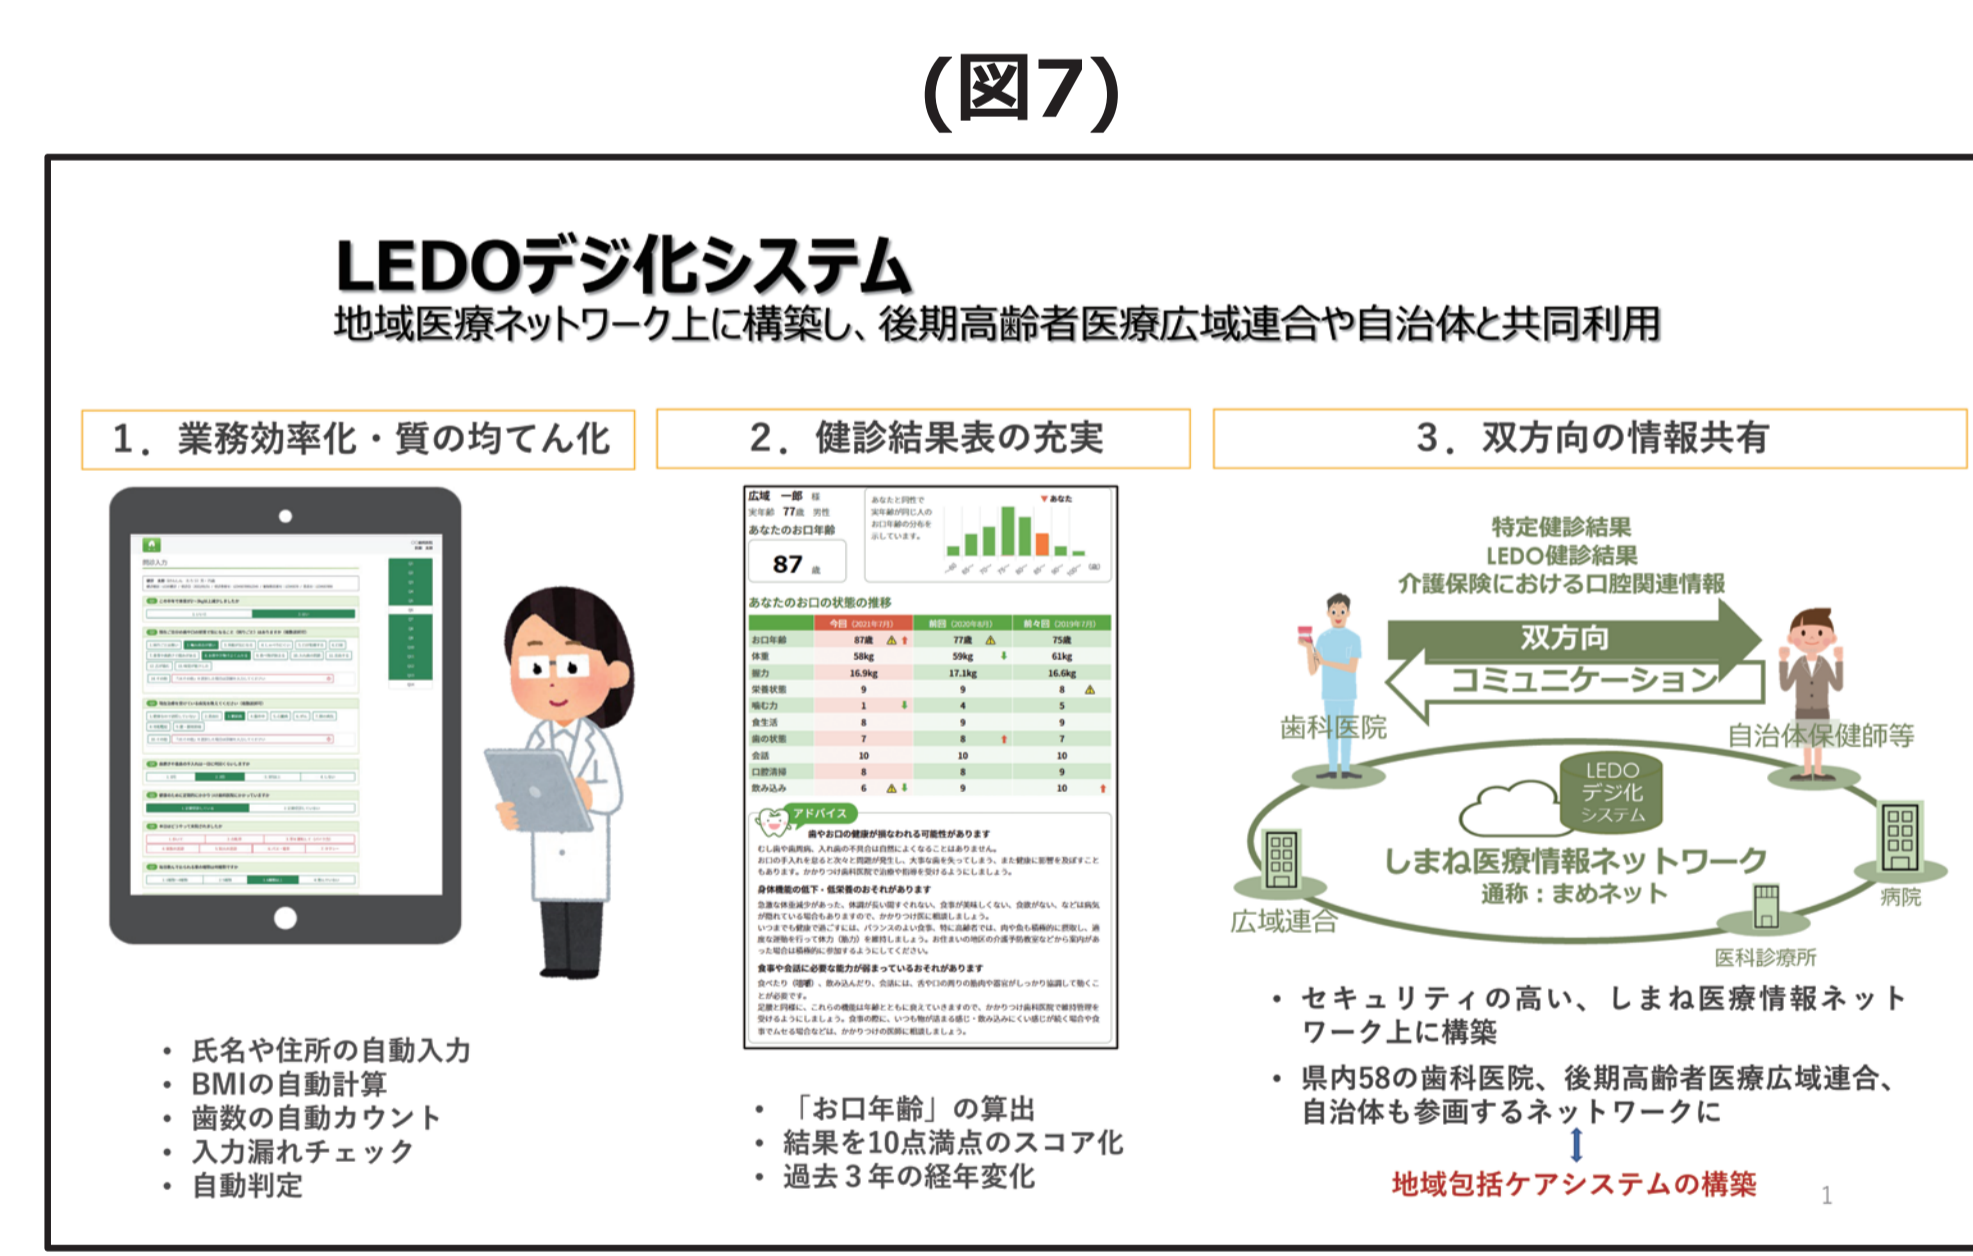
(図7)

LEDOデジ化システム
地域医療ネットワーク上に構築し、後期高齢者医療広域連合や自治体と共同利用

1．業務効率化・質の均てん化

2．健診結果表の充実

3．双方向の情報共有

広域 一郎 様
実年齢 77歳 男性
あなたのお口年齢
87 歳

あなたのお口の状態の推移

| | 今回 (2021年7月) | 前回 (2020年8月) | 前々回 (2019年7月) |
|---|---|---|---|
| お口年齢 | 87歳 | 77歳 | 75歳 |
| 体重 | 58kg | 59kg | 61kg |
| 握力 | 16.9kg | 17.1kg | 16.6kg |
| 栄養状態 | 9 | 9 | 8 |
| 噛む力 | 1 | 4 | 5 |
| 食生活 | 8 | 9 | 9 |
| 歯の状態 | 7 | 8 | 7 |
| 会話 | 10 | 10 | 10 |
| 口腔清掃 | 8 | 8 | 9 |
| 飲み込み | 6 | 9 | 10 |

アドバイス
歯やお口の健康が損なわれる可能性があります
身体機能の低下・低栄養のおそれがあります
食事や会話に必要な能力が弱まっているおそれがあります

特定健診結果
LEDO健診結果
介護保険における口腔関連情報
双方向
コミュニケーション
歯科医院
自治体保健師等
LEDO デジ化 システム
しまね医療情報ネットワーク
通称：まめネット
広域連合
病院
医科診療所

• 氏名や住所の自動入力
• BMIの自動計算
• 歯数の自動カウント
• 入力漏れチェック
• 自動判定

• 「お口年齢」の算出
• 結果を10点満点のスコア化
• 過去３年の経年変化

• セキュリティの高い、しまね医療情報ネットワーク上に構築
• 県内58の歯科医院、後期高齢者医療広域連合、自治体も参画するネットワークに
地域包括ケアシステムの構築
1